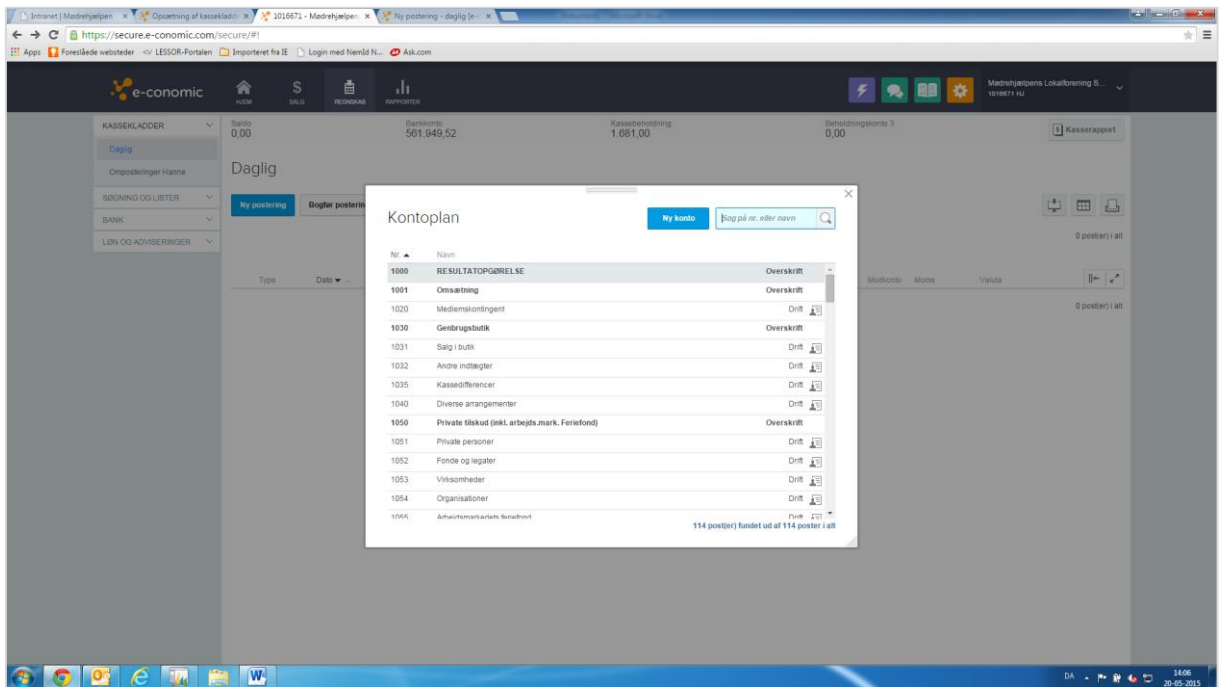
Intranet | Mødrehjælpen × Opsætning af kassekladde × 1016671 - Mødrehjælpen × Ny postering - daglig (e- ×

https://secure.e-conomic.com/secure/#!

Apps Foreslåede websteder LESSOR-Portalen Importeret fra IE Login med NemId N... Ask.com

e-conomic HJEM SALG REGNSKAB RAPPORTER

Mødrehjælpens Lokalforening S... 1016671 HJ

KASSEKLADDER
Daglig
Omposteringer Hanne
SØGNING OG LISTER
BANK
LØN OG ADVISERINGER

Saldo 0,00
Bankkonto 561.949,52
Kassebeholdning 1.681,00
Beholdningskonto 3 0,00
Kasserapport

Daglig

Ny postering
Bogfør postering

0 post(er) i alt

Type Dato Modkonto Moms Valuta

0 post(er) i alt

Kontoplan

Ny konto
Søg på nr. eller navn

| Nr. | Navn | |
|---|---|---|
| 1000 | RESULTATOPGØRELSE | Overskrift |
| 1001 | Omsætning | Overskrift |
| 1020 | Medlemskontingent | Drift |
| 1030 | Genbrugsbutik | Overskrift |
| 1031 | Salg i butik | Drift |
| 1032 | Andre indtægter | Drift |
| 1035 | Kassedifferencer | Drift |
| 1040 | Diverse arrangementer | Drift |
| 1050 | Private tilskud (inkl. arbejds.mark. Feriefond) | Overskrift |
| 1051 | Private personer | Drift |
| 1052 | Fonde og legater | Drift |
| 1053 | Virksomheder | Drift |
| 1054 | Organisationer | Drift |
| 1055 | Arbejdsmarkedets feriefond | Drift |

114 post(er) fundet ud af 114 poster i alt

DA 14:06 20-05-2015